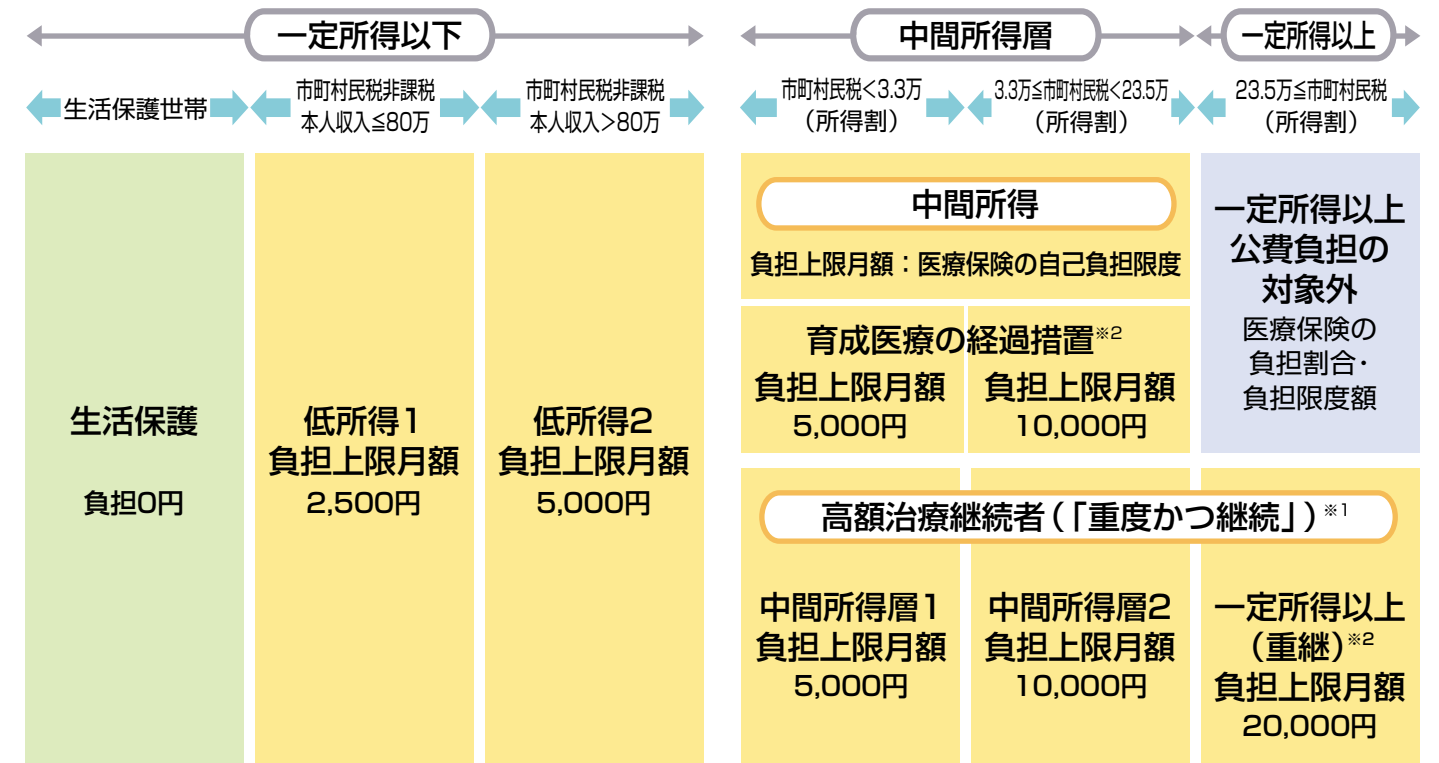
一定所得以下

中間所得層

一定所得以上

生活保護世帯

市町村民税非課税 本人収入≦80万

市町村民税非課税 本人収入＞80万

市町村民税＜3.3万 （所得割）

3.3万≦市町村民税＜23.5万 （所得割）

23.5万≦市町村民税 （所得割）

生活保護

負担0円

低所得1 負担上限月額 2,500円

低所得2 負担上限月額 5,000円

中間所得

負担上限月額：医療保険の自己負担限度

一定所得以上 公費負担の 対象外

医療保険の 負担割合・ 負担限度額

育成医療の経過措置※2

負担上限月額 5,000円

負担上限月額 10,000円

高額治療継続者（「重度かつ継続」）※1

中間所得層1 負担上限月額 5,000円

中間所得層2 負担上限月額 10,000円

一定所得以上 （重継）※2 負担上限月額 20,000円